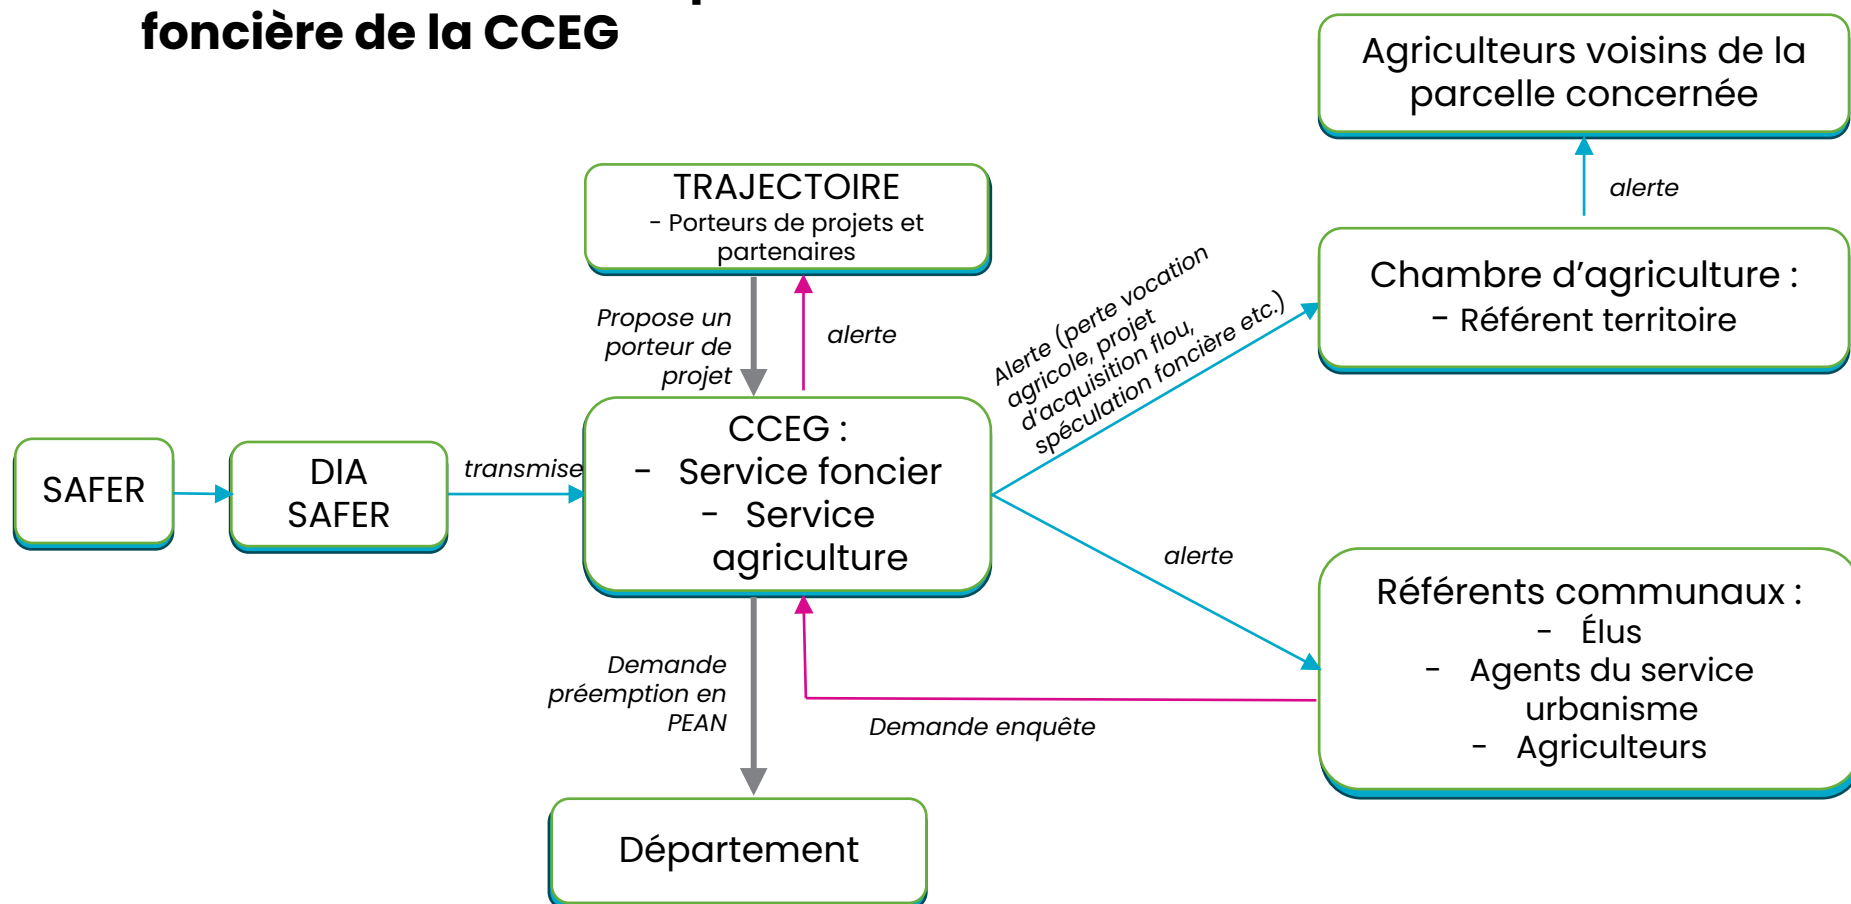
foncière de la CCEG

Agriculteurs voisins de la parcelle concernée

alerte

TRAJECTOIRE
- Porteurs de projets et partenaires

Chambre d'agriculture :
- Référent territoire

Propose un porteur de projet

alerte

Alerte (perte vocation agricole, projet d'acquisition flou, spéculation foncière etc.)

SAFER

DIA SAFER

transmise

CCEG :
- Service foncier
- Service agriculture

alerte

Référents communaux :
- Élus
- Agents du service urbanisme
- Agriculteurs

Demande préemption en PEAN

Demande enquête

Département